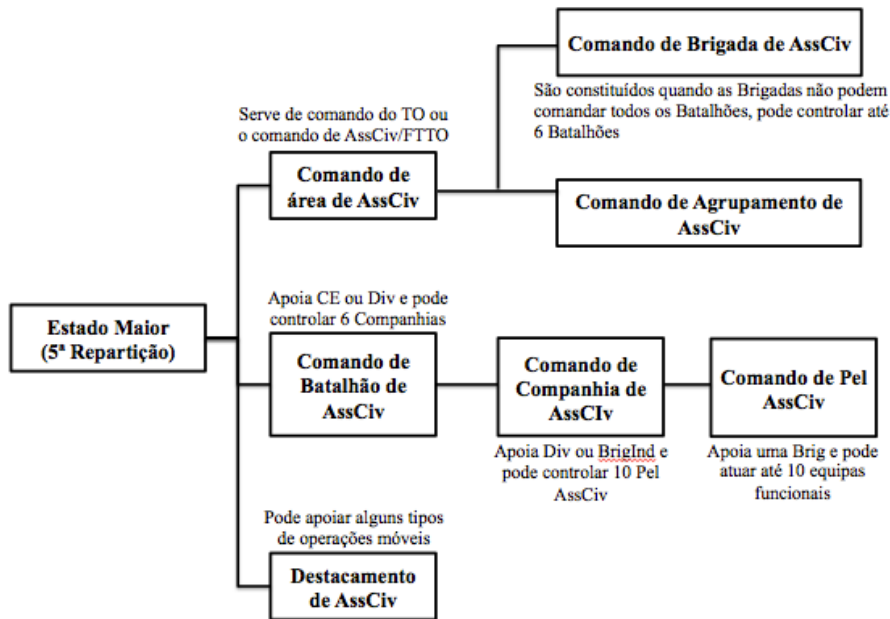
Comando de Brigada de AssCiv

São constituídos quando as Brigadas não podem comandar todos os Batalhões, pode controlar até 6 Batalhões

Serve de comando do TO ou o comando de AssCiv/FTTO

Comando de área de AssCiv

Comando de Agrupamento de AssCiv

Estado Maior (5ª Repartição)

Apoia CE ou Div e pode controlar 6 Companhias

Comando de Batalhão de AssCiv

Comando de Companhia de AssCIv

Apoia Div ou BrigInd e pode controlar 10 Pel AssCiv

Comando de Pel AssCiv

Apoia uma Brig e pode atuar até 10 equipas funcionais

Pode apoiar alguns tipos de operações móveis

Destacamento de AssCiv